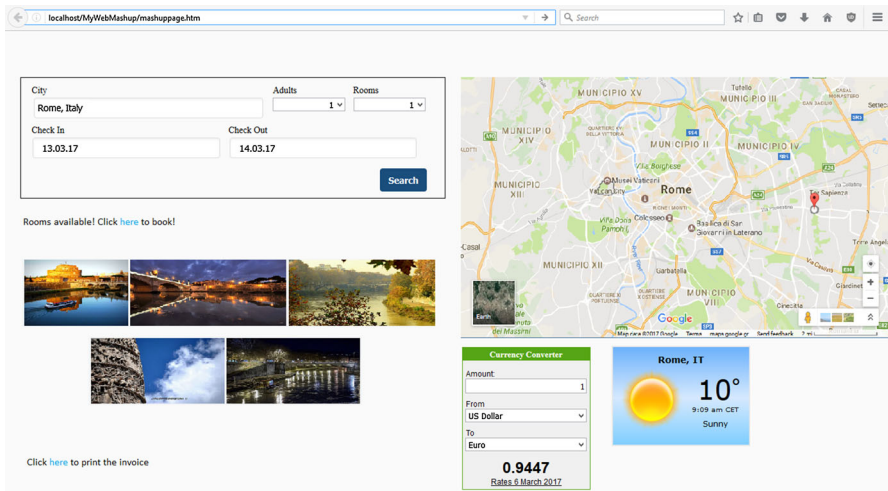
localhost/MyWebMashup/mashuppage.htm

Search

City
Rome, Italy

Adults
1

Rooms
1

Check In
13.03.17

Check Out
14.03.17

Search

Rooms available! Click here to book!

Click here to print the invoice

MUNICIPIO XV
MUNICIPIO III
MUNICIPIO XIV
MUNICIPIO II
MUNICIPIO IV
Villa Borghese
Musei Vaticani
Vatican City
Rome
MUNICIPIO XIII
Colosseo
Villa Doria Pamphilj
Basilica di San Giovanni in Laterano
MUNICIPIO XII
MUNICIPIO VII
Tor Sapienza
Earth
Google
Map data ©2017 Google Terms

Currency Converter
Amount:
1
From
US Dollar
To
Euro
0.9447
Rates 6 March 2017

Rome, IT
10°
9:09 am CET
Sunny